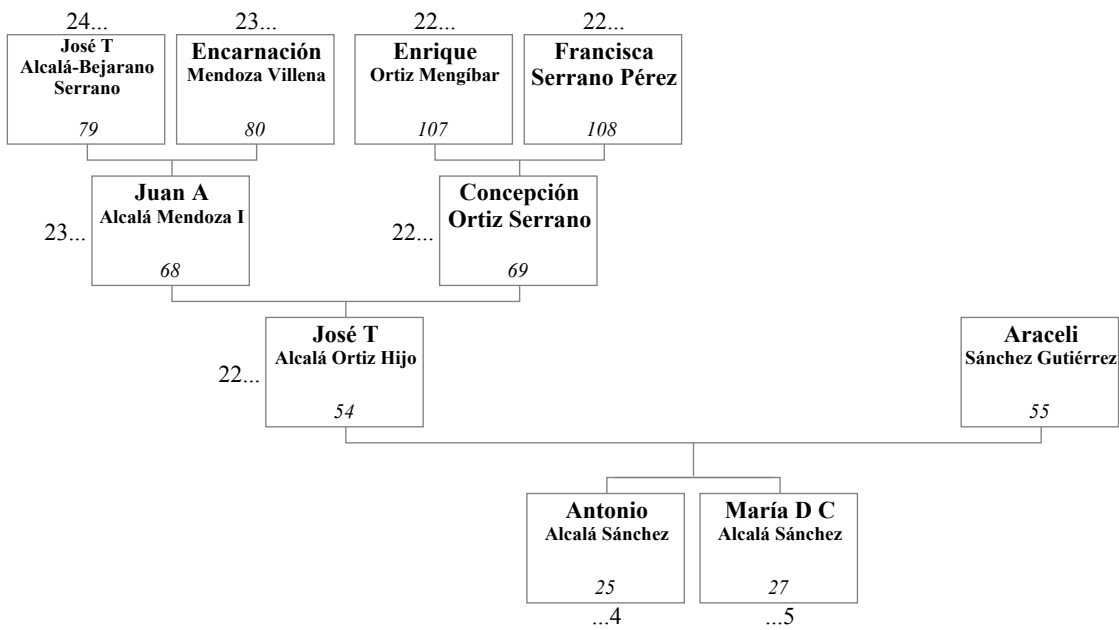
24...
José T
Alcalá-Bejarano
Serrano
79

23...
Encarnación
Mendoza Villena
80

22...
Enrique
Ortiz Mengíbar
107

22...
Francisca
Serrano Pérez
108

23...
Juan A
Alcalá Mendoza I
68

22...
Concepción
Ortiz Serrano
69

22...
José T
Alcalá Ortiz Hijo
54

Araceli
Sánchez Gutiérrez
55

Antonio
Alcalá Sánchez
25
...4

María D C
Alcalá Sánchez
27
...5